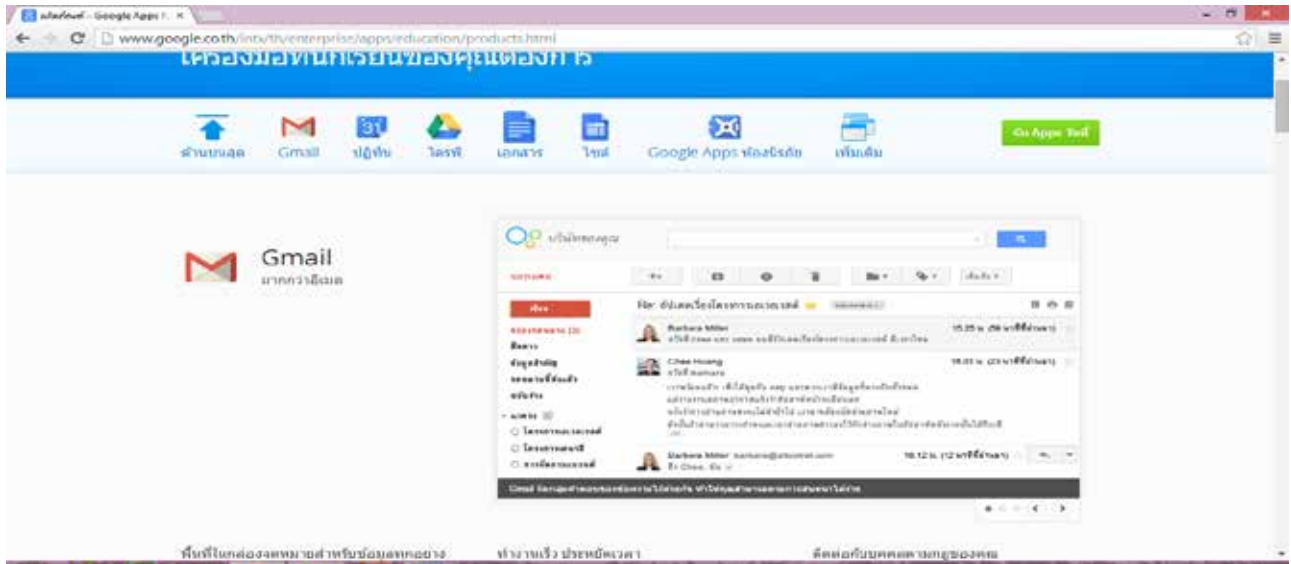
ผลิตภัณฑ์ - Google Apps f. ×

www.google.co.th/intx/th/enterprise/apps/education/products.html

เครื่องมือที่นักเรียนของคุณต้องการ

ดาวน์โหลด Gmail ปฏิทิน ไดรฟ์ เอกสาร ไซต์ Google Apps ห้องเรียน เพิ่มเติม

Go Apps ได้

Gmail
มากกว่าอีเมล

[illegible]

Re: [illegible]

Barbara Miller
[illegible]
15.25 น.

Chee Hoang
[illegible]

Barbara Miller
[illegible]
16.12 น.

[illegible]

พื้นที่ในกล่องจดหมายสำหรับข้อมูลทุกอย่าง

ทำงานเร็ว ประหยัดเวลา

ติดต่อกับบุคคลต่างๆ ของคุณ